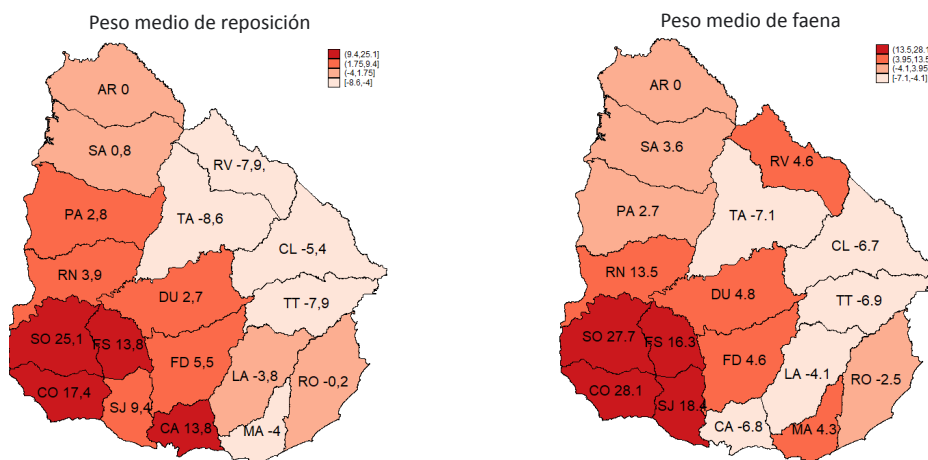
Peso medio de reposición

(9.4,25.1]
(1.75,9.4]
(-4,1.75]
[-8.6,-4]

AR 0
SA 0,8
RV -7,9,
PA 2,8
TA -8,6
CL -5,4
RN 3,9
DU 2,7
TT -7,9
SO 25,1
FS 13,8
FD 5,5
CO 17,4
LA -3,8
RO -0,2
SJ 9,4
CA 13,8
MA -4

Peso medio de faena

(13.5,28.1
(3.95,13.5
(-4.1,3.95
[-7.1,-4.1]

AR 0
SA 3.6
RV 4.6
PA 2.7
TA -7.1
CL -6.7
RN 13.5
DU 4.8
TT -6.9
SO 27.7
FS 16.3
FD 4.6
CO 28.1
LA -4.1
RO -2.5
SJ 18.4
CA -6.8
MA 4.3